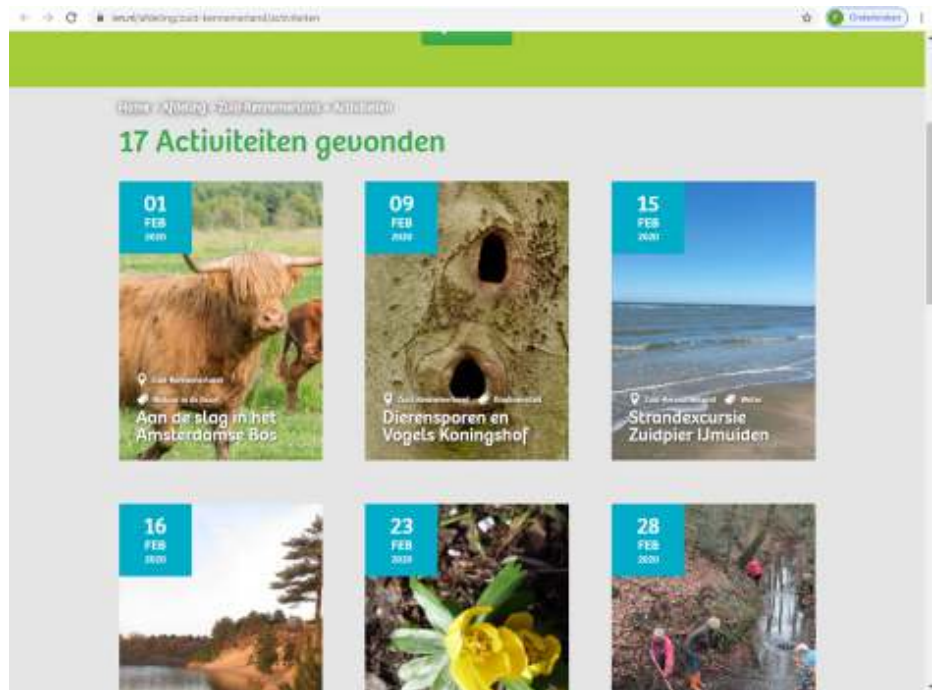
ivn.nl/afdeling/zuid-kennemerland/activiteiten

Onderbreken

Home > Afdeling > Zuid-Kennemerland > Activiteiten

17 Activiteiten gevonden

01 FEB 2020

Zuid-Kennemerland

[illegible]

Aan de slag in het Amsterdamse Bos

09 FEB 2020

Zuid-Kennemerland

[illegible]

Dierensporen en Vogels Koningshof

15 FEB 2020

Zuid-Kennemerland

Water

Strandexcursie Zuidpier IJmuiden

16 FEB 2020

23 FEB 2020

28 FEB 2020